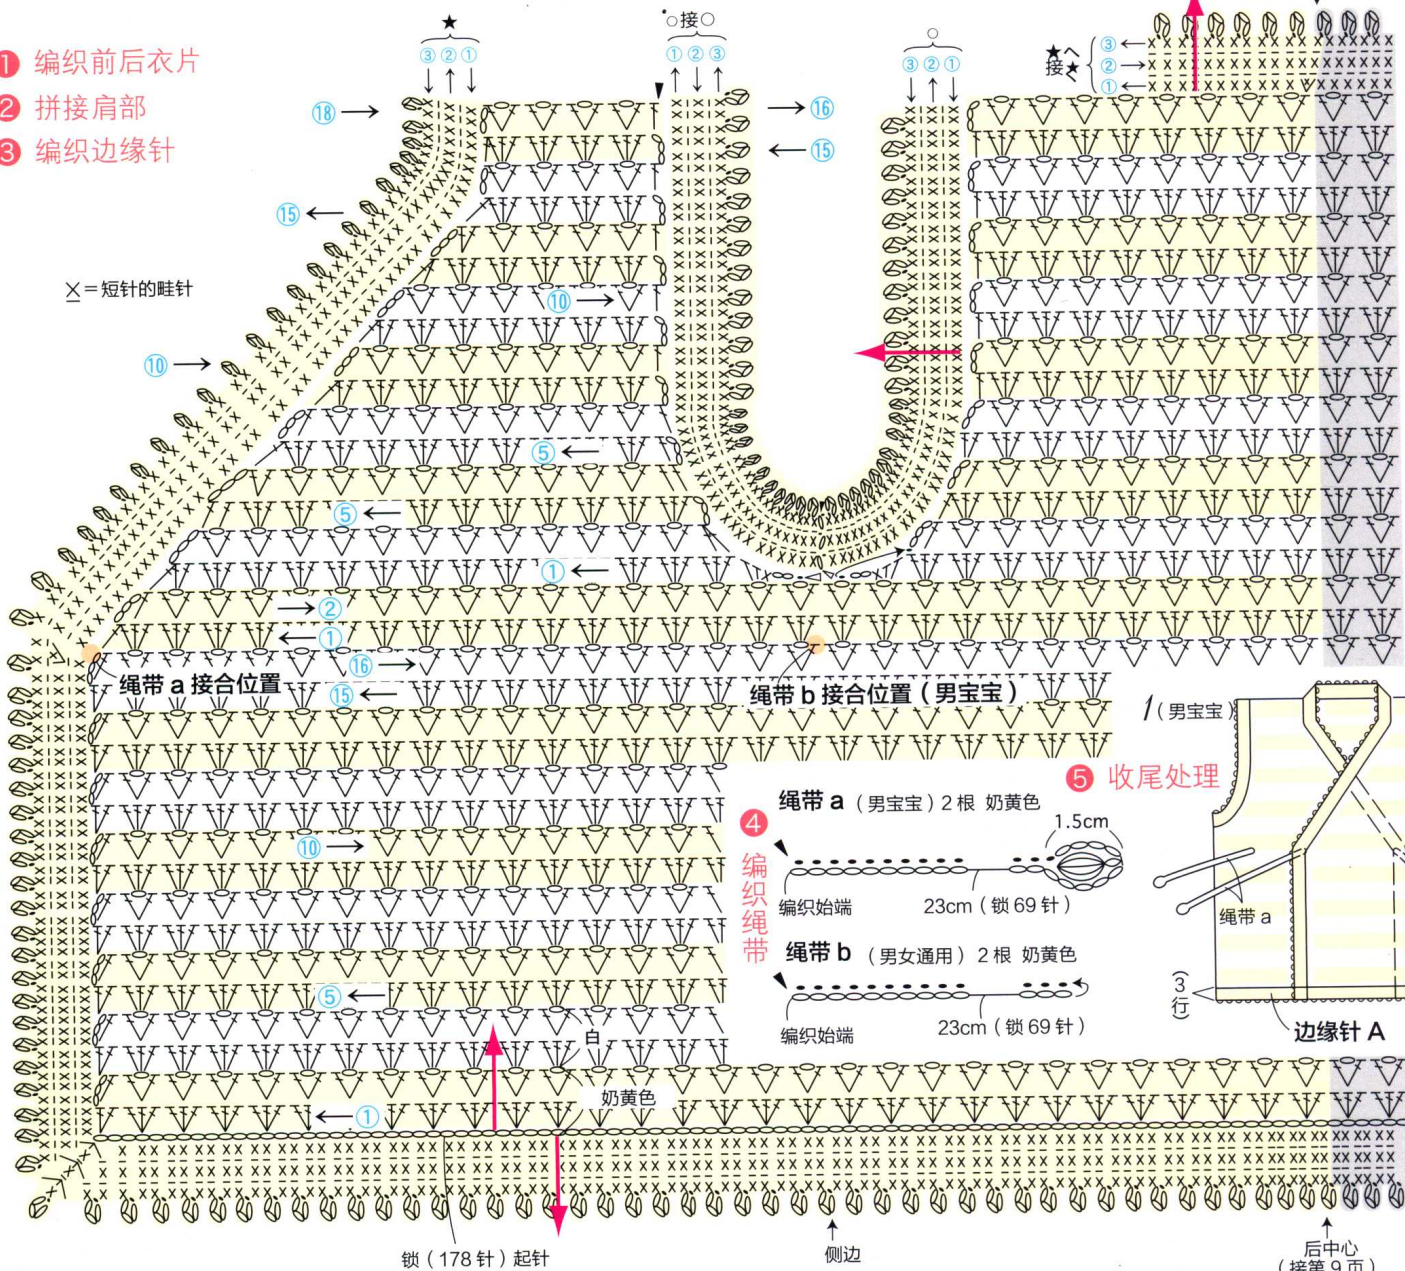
❶ 编织前后衣片
❷ 拼接肩部
❸ 编织边缘针

★
③②①

•○接○
①②③

○
③②①

★へ
接★
③
②
①

⑱
⑯
⑮
⑮

$\underline{X}$＝短针的畦针

⑩
⑩
⑤
⑤
①
②
①
⑯
⑮

绳带 a 接合位置

绳带 b 接合位置（男宝宝）

1（男宝宝）

❺ 收尾处理

❹ 编织绳带

绳带 a （男宝宝）2 根 奶黄色
1.5cm
编织始端
23cm（锁 69 针）

绳带 b （男女通用）2 根 奶黄色
编织始端
23cm（锁 69 针）

绳带 a
3行
边缘针 A

⑩
⑤
①
白
奶黄色

锁（178 针）起针
侧边
后中心
（接第 9 页）